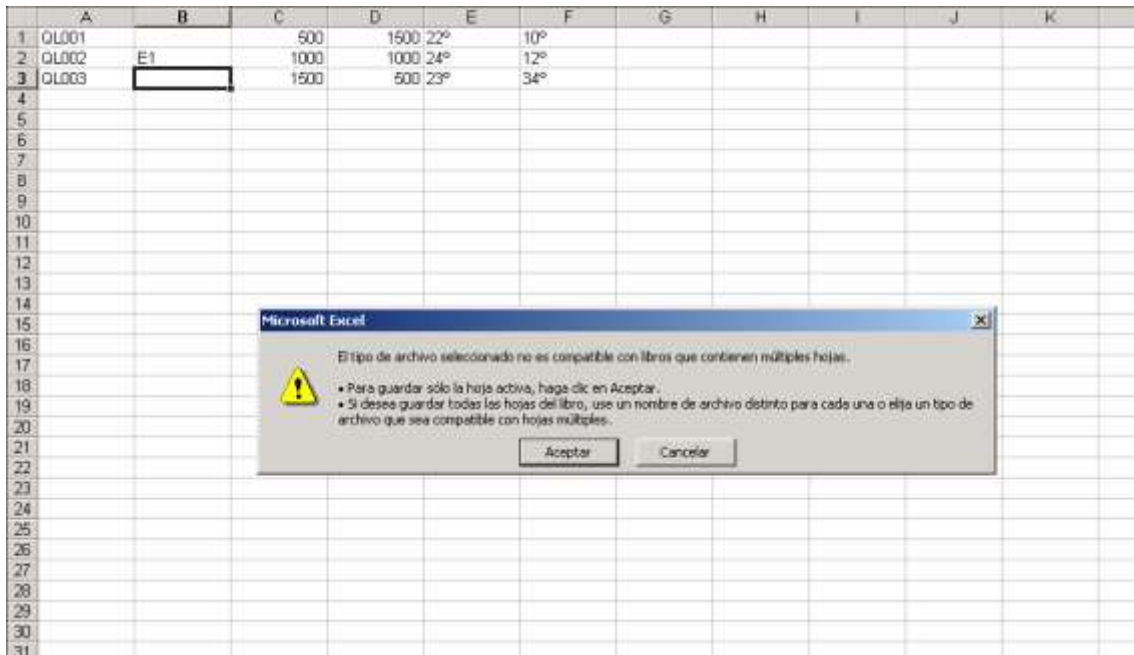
| | A | B | C | D | E | F | G | H | I | J | K |
|---|---|---|---|---|---|---|---|---|---|---|---|
| 1 | QL001 | | 500 | 1500 | 22º | 10º | | | | | |
| 2 | QL002 | E1 | 1000 | 1000 | 24º | 12º | | | | | |
| 3 | QL003 | | 1500 | 500 | 23º | 34º | | | | | |
| 4 | | | | | | | | | | | |
| 5 | | | | | | | | | | | |
| 6 | | | | | | | | | | | |
| 7 | | | | | | | | | | | |
| 8 | | | | | | | | | | | |
| 9 | | | | | | | | | | | |
| 10 | | | | | | | | | | | |
| 11 | | | | | | | | | | | |
| 12 | | | | | | | | | | | |
| 13 | | | | | | | | | | | |
| 14 | | | | | | | | | | | |
| 15 | | | | | | | | | | | |
| 16 | | | | | | | | | | | |
| 17 | | | | | | | | | | | |
| 18 | | | | | | | | | | | |
| 19 | | | | | | | | | | | |
| 20 | | | | | | | | | | | |
| 21 | | | | | | | | | | | |
| 22 | | | | | | | | | | | |
| 23 | | | | | | | | | | | |
| 24 | | | | | | | | | | | |
| 25 | | | | | | | | | | | |
| 26 | | | | | | | | | | | |
| 27 | | | | | | | | | | | |
| 28 | | | | | | | | | | | |
| 29 | | | | | | | | | | | |
| 30 | | | | | | | | | | | |
| 31 | | | | | | | | | | | |

Microsoft Excel

El tipo de archivo seleccionado no es compatible con libros que contienen múltiples hojas.

• Para guardar sólo la hoja activa, haga clic en Aceptar.
• Si desea guardar todas las hojas del libro, use un nombre de archivo distinto para cada una o elija un tipo de archivo que sea compatible con hojas múltiples.

Aceptar Cancelar